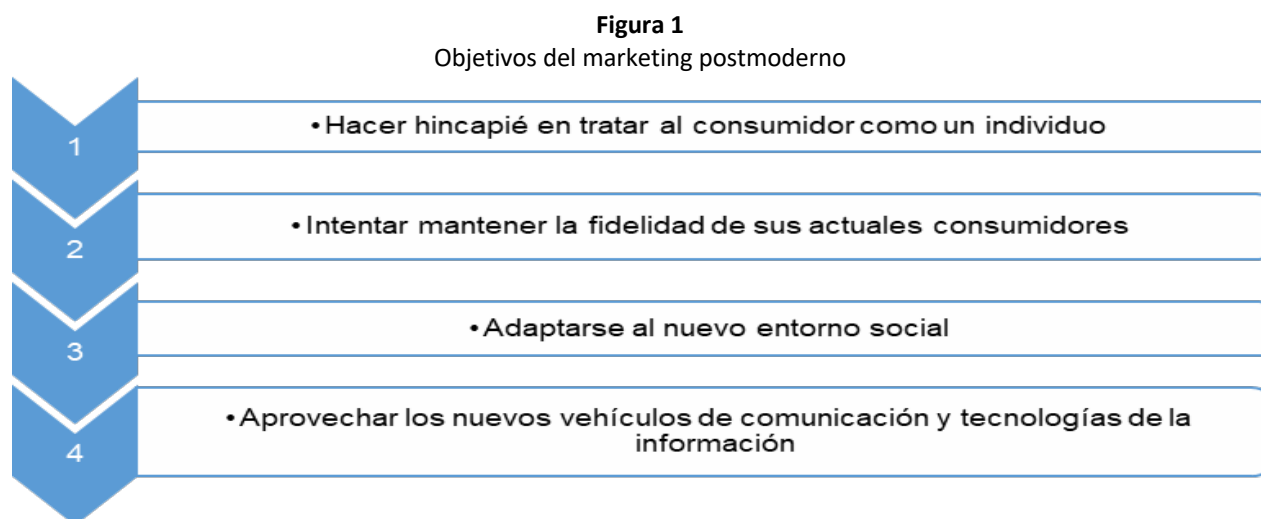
**Figura 1**
Objetivos del marketing postmoderno

1

• Hacer hincapié en tratar al consumidor como un individuo

2

• Intentar mantener la fidelidad de sus actuales consumidores

3

• Adaptarse al nuevo entorno social

4

• Aprovechar los nuevos vehículos de comunicación y tecnologías de la información